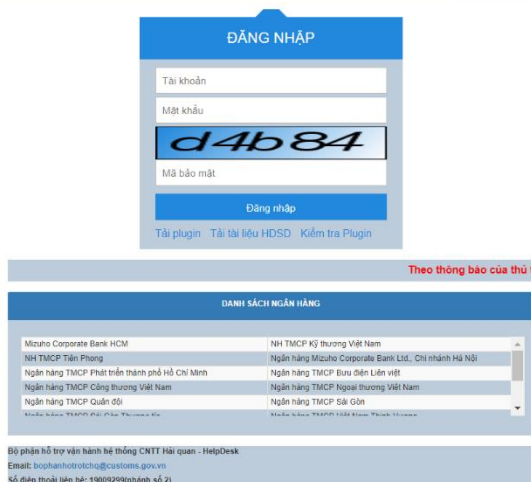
ĐĂNG NHẬP

Tài khoản

Mật khẩu

d4b84

Mã bảo mật

Đăng nhập

Tải plugin Tải tài liệu HDSD Kiểm tra Plugin

Theo thông báo của thủ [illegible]

DANH SÁCH NGÂN HÀNG

| | |
|---|---|
| Mizuho Corporate Bank HCM | NH TMCP Kỹ thương Việt Nam |
| NH TMCP Tiên Phong | Ngân hàng Mizuho Corporate Bank Ltd., Chi nhánh Hà Nội |
| Ngân hàng TMCP Phát triển thành phố Hồ Chí Minh | Ngân hàng TMCP Bưu điện Liên việt |
| Ngân hàng TMCP Công thương Việt Nam | Ngân hàng TMCP Ngoại thương Việt Nam |
| Ngân hàng TMCP Quân đội | Ngân hàng TMCP Sài Gòn |
| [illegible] | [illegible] |

Bộ phận hỗ trợ vận hành hệ thống CNTT Hải quan - HelpDesk
Email: bophanhotrotchq@customs.gov.vn
Số điện thoại liên hệ: 19009299(nhánh số 2)